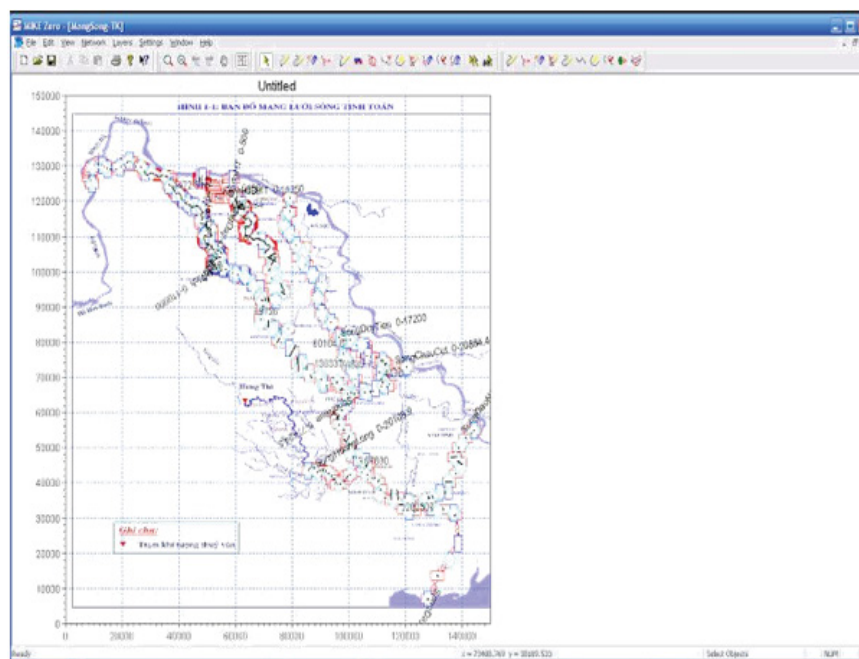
MIKE Zero - [MangSong TK]

File Edit View Network Layers Settings Window Help

Untitled

HÌNH 1-1: BẢN ĐỒ MẠNG LƯỚI SÔNG TÍNH TOÁN

150000
140000
130000
120000
110000
100000
90000
80000
70000
60000
50000
40000
30000
20000
10000
0

0 20000 40000 60000 80000 100000 120000 140000

0-17200

0-20894.4

Hưng Thi

Ghi chú:
Trạm khí tượng thuỷ văn

Ready

x = 73468.749 y = 18469.533

Select Objects

NUM